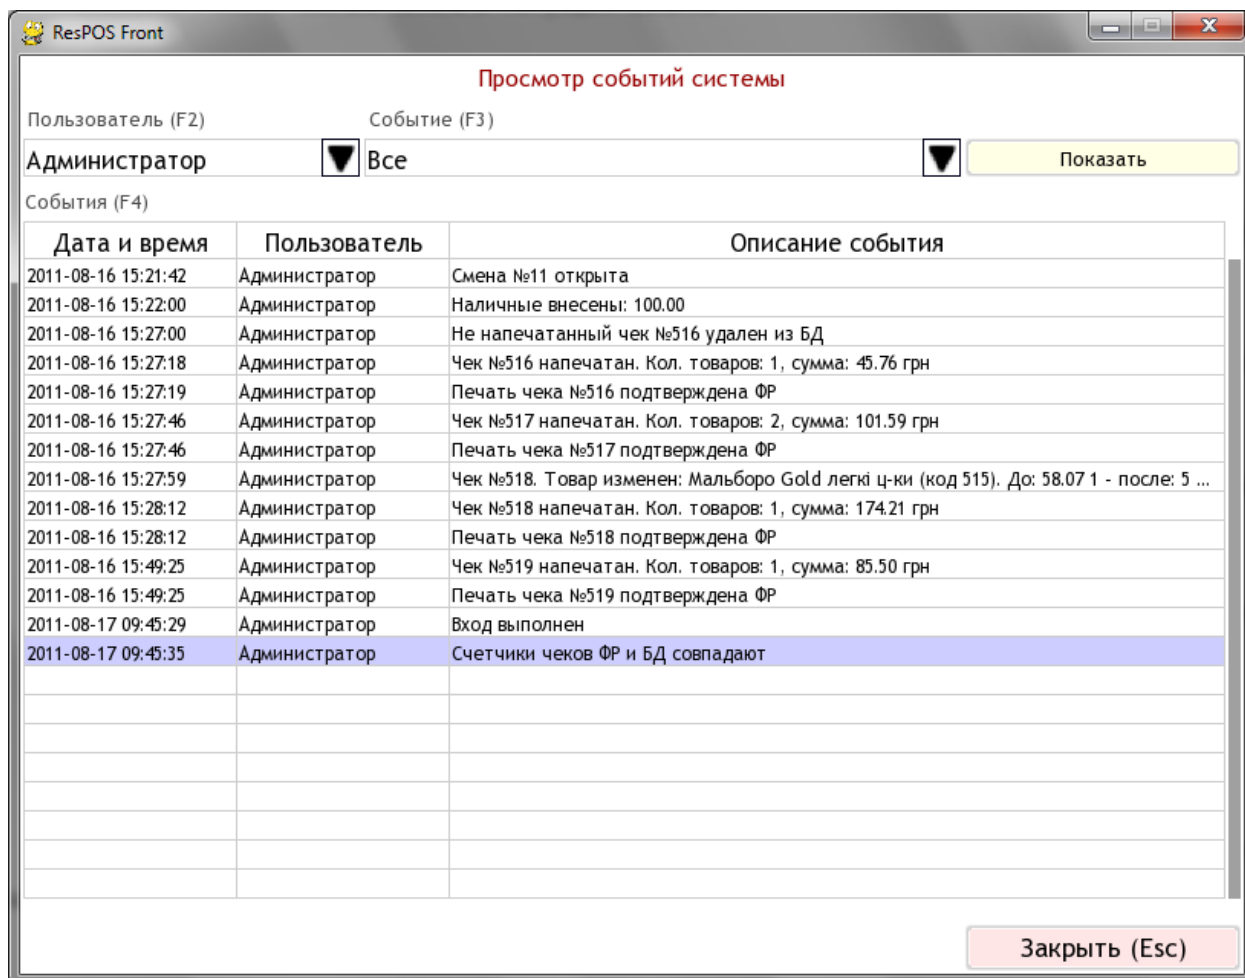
ResPOS Front

Просмотр событий системы

Пользователь (F2)

Событие (F3)

Администратор

Все

Показать

События (F4)

| Дата и время | Пользователь | Описание события |
|---|---|---|
| 2011-08-16 15:21:42 | Администратор | Смена №11 открыта |
| 2011-08-16 15:22:00 | Администратор | Наличные внесены: 100.00 |
| 2011-08-16 15:27:00 | Администратор | Не напечатанный чек №516 удален из БД |
| 2011-08-16 15:27:18 | Администратор | Чек №516 напечатан. Кол. товаров: 1, сумма: 45.76 грн |
| 2011-08-16 15:27:19 | Администратор | Печать чека №516 подтверждена ФР |
| 2011-08-16 15:27:46 | Администратор | Чек №517 напечатан. Кол. товаров: 2, сумма: 101.59 грн |
| 2011-08-16 15:27:46 | Администратор | Печать чека №517 подтверждена ФР |
| 2011-08-16 15:27:59 | Администратор | Чек №518. Товар изменен: Мальборо Gold легкі ц-ки (код 515). До: 58.07 1 - после: 5 ... |
| 2011-08-16 15:28:12 | Администратор | Чек №518 напечатан. Кол. товаров: 1, сумма: 174.21 грн |
| 2011-08-16 15:28:12 | Администратор | Печать чека №518 подтверждена ФР |
| 2011-08-16 15:49:25 | Администратор | Чек №519 напечатан. Кол. товаров: 1, сумма: 85.50 грн |
| 2011-08-16 15:49:25 | Администратор | Печать чека №519 подтверждена ФР |
| 2011-08-17 09:45:29 | Администратор | Вход выполнен |
| 2011-08-17 09:45:35 | Администратор | Счетчики чеков ФР и БД совпадают |

Закрыть (Esc)